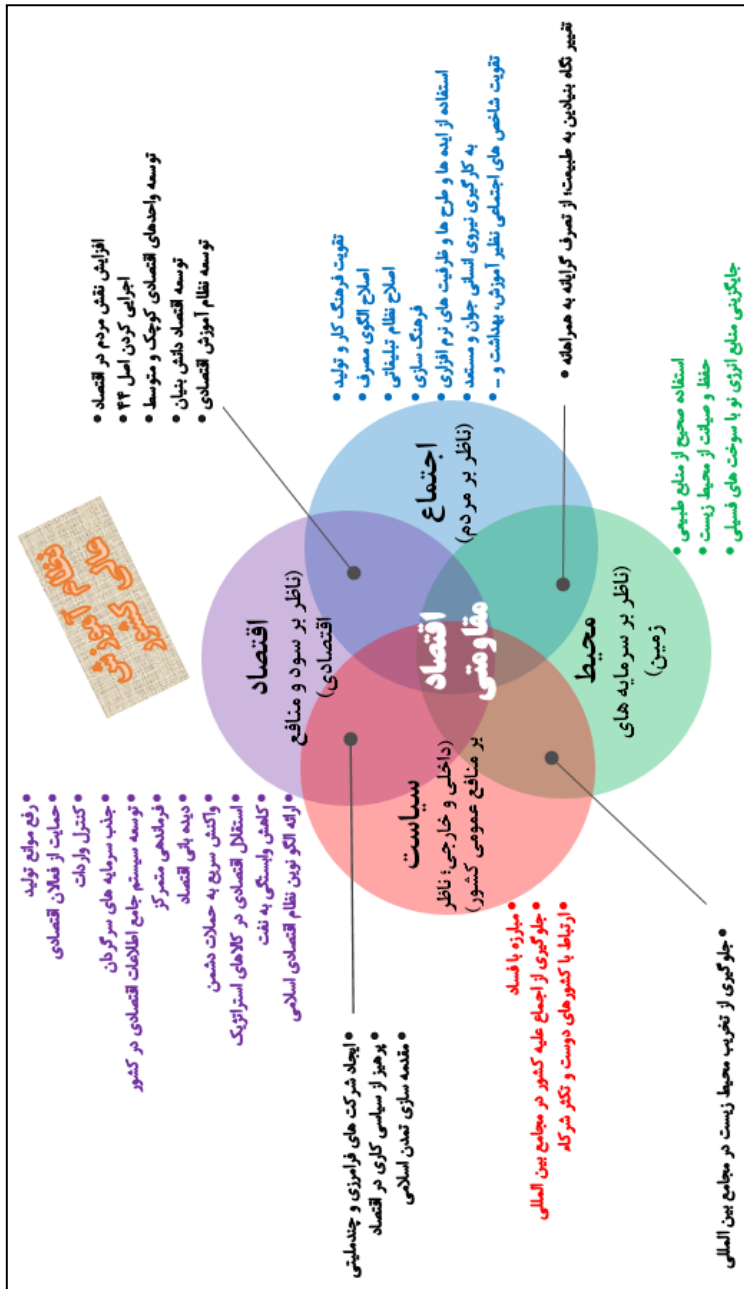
تغییر نگاه بنیادین به طبیعت: از تصرف گرایانه به همراهانه

• استفاده از ایده ها و طرح ها و ظرفیت های نرم افزاری
• به کارگیری نیروی انسانی جوان و مستعد
• تقویت شاخص های اجتماعی نظیر آموزش، بهداشت و ...

• تقویت فرهنگ کار و تولید
• اصلاح الگوی مصرف
• اصلاح نظام تبلیغاتی
• فرهنگ سازی

• افزایش نقش مردم در اقتصاد
• اجرایی کردن اصل ۴۴
• توسعه واحدهای اقتصادی کوچک و متوسط
• توسعه اقتصاد دانش بنیان
• توسعه نظام آموزش اقتصادی

• استفاده صحیح از منابع طبیعی
• حفظ و صیانت از محیط زیست
• جایگزینی منابع انرژی نو با سوخت های فسیلی

اجتماع
(ناظر بر مردم)

محیط
(ناظر بر سرمایه های زمین)

اقتصاد
(ناظر بر سود و منافع اقتصادی)

اقتصاد مقاومتی

سیاست
(داخلی و خارجی؛ ناظر بر منافع عمومی کشور)

مقاله آموزشی علمی کاربردی

• رفع موانع تولید
• حمایت از فعالان اقتصادی
• کنترل واردات
• جذب سرمایه های سرگردان
• توسعه سیستم جامع اطلاعات اقتصادی در کشور
• فرماندهی متمرکز
• دیده بانی اقتصاد
• واکنش سریع به حملات دشمن
• استقلال اقتصادی در کالاهای استراتژیک
• کاهش وابستگی به نفت
• ارائه الگو نوین نظام اقتصادی اسلامی

• ایجاد شرکت های فرامرزی و چندملیتی
• پرهیز از سیاسی کاری در اقتصاد
• مقدمه سازی تمدن اسلامی

• مبارزه با فساد
• جلوگیری از اجماع علیه کشور در مجامع بین المللی
• ارتباط با کشورهای دوست و تکثر شرکا

• جلوگیری از تخریب محیط زیست در مجامع بین المللی